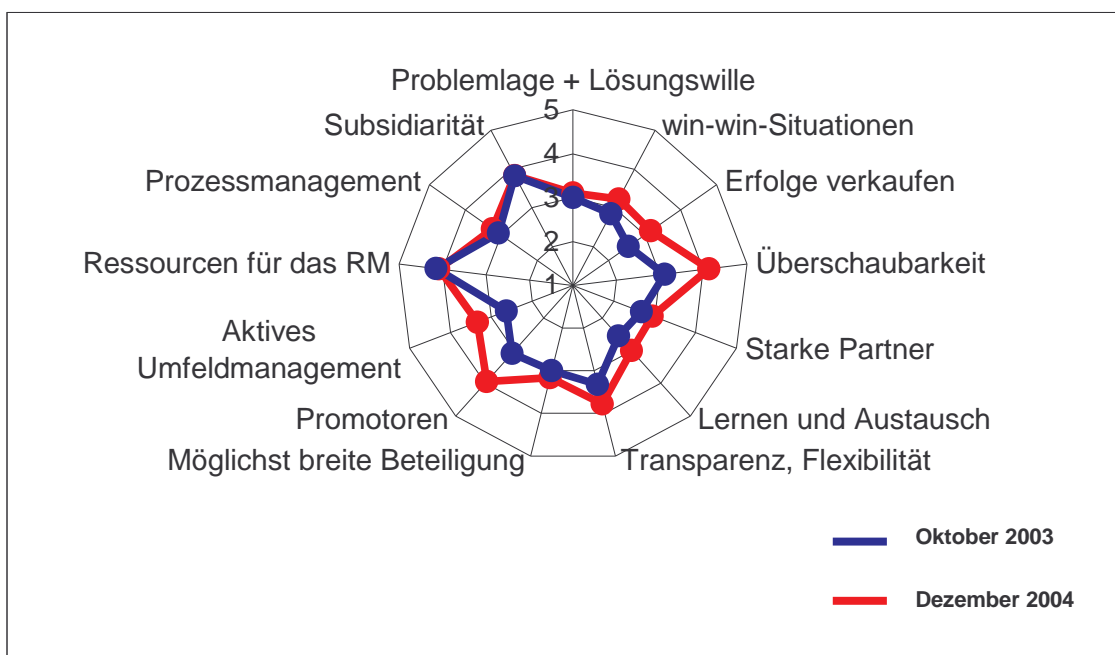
Problemlage + Lösungswille

5
4
3
2
1

win-win-Situationen

Erfolge verkaufen

Überschaubarkeit

Starke Partner

Lernen und Austausch

Transparenz, Flexibilität

Möglichst breite Beteiligung

Promotoren

Aktives Umfeldmanagement

Ressourcen für das RM

Prozessmanagement

Subsidiarität

Oktober 2003

Dezember 2004